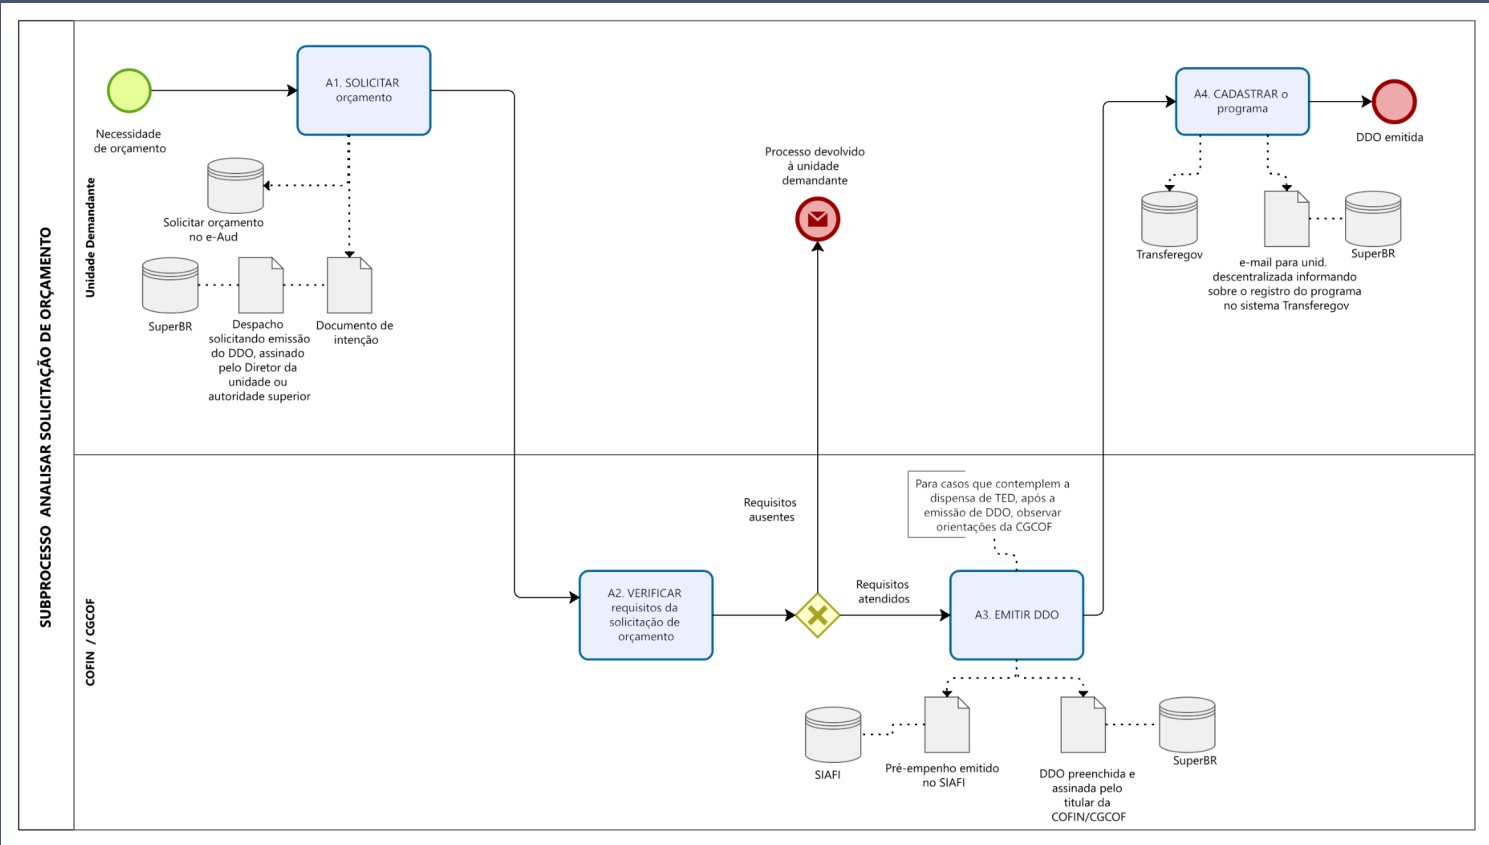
SUBPROCESSO ANALISAR SOLICITAÇÃO DE ORÇAMENTO

Unidade Demandante

Necessidade de orçamento

A1. SOLICITAR orçamento

Solicitar orçamento no e-Aud

SuperBR

Despacho solicitando emissão do DDO, assinado pelo Diretor da unidade ou autoridade superior

Documento de intenção

Processo devolvido à unidade demandante

A4. CADASTRAR o programa

DDO emitida

Transferegov

e-mail para unid. descentralizada informando sobre o registro do programa no sistema Transferegov

SuperBR

COFIN / CGCOF

A2. VERIFICAR requisitos da solicitação de orçamento

Requisitos ausentes

Requisitos atendidos

Para casos que contemplem a dispensa de TED, após a emissão de DDO, observar orientações da CGCOF

A3. EMITIR DDO

SIAFI

Pré-empenho emitido no SIAFI

DDO preenchida e assinada pelo titular da COFIN/CGCOF

SuperBR